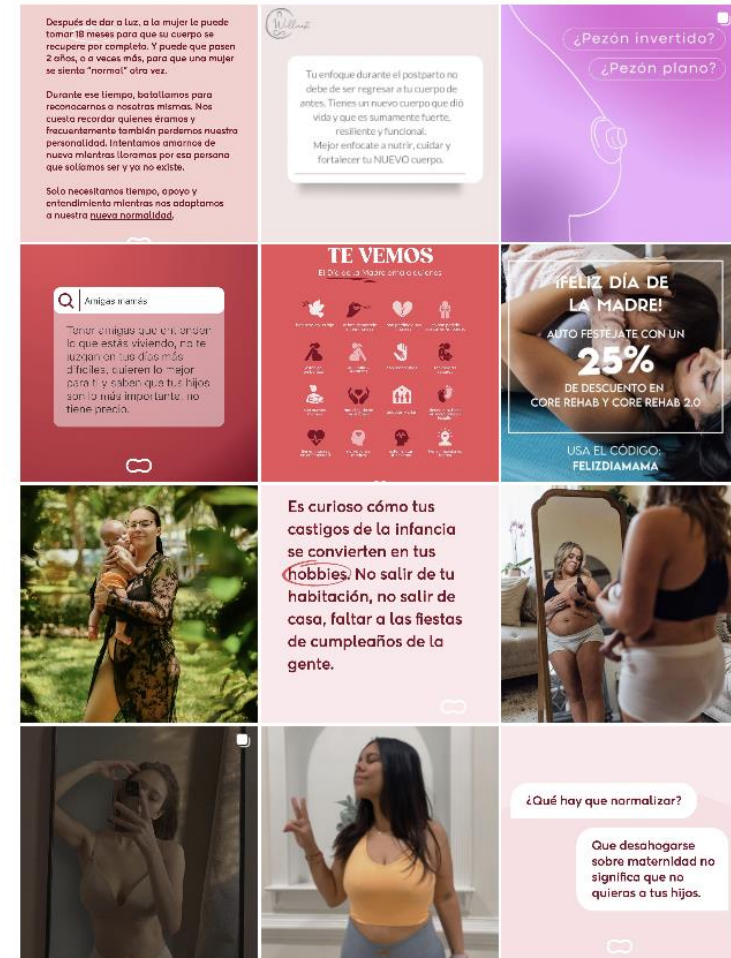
Después de dar a luz, a la mujer le puede tomar 18 meses para que su cuerpo se recupere por completo. Y puede que pasen 2 años, o a veces más, para que una mujer se sienta "normal" otra vez.

Durante ese tiempo, batallamos para reconocernos a nosotras mismas. Nos cuesta recordar quienes éramos y frecuentemente también perdemos nuestra personalidad. Intentamos amarnos de nueva mientras lloramos por esa persona que solíamos ser y ya no existe.

Solo necesitamos tiempo, apoyo y entendimiento mientras nos adaptamos a nuestra nueva normalidad.

Wellness

Tu enfoque durante el postparto no debe de ser regresar a tu cuerpo de antes. Tienes un nuevo cuerpo que dió vida y que es sumamente fuerte, resiliente y funcional.
Mejor enfocate a nutrir, cuidar y fortalecer tu NUEVO cuerpo.

¿Pezón invertido?

¿Pezón plano?

Amigas mamás

Tener amigas que entienden lo que estás viviendo, no te juzgan en tus días más difíciles, quieren lo mejor para ti y saben que tus hijos son lo más importante, no tiene precio.

TE VEMOS

El Día de la Madre amo a quienes

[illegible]

¡FELIZ DÍA DE LA MADRE!

AUTO FESTEJATE CON UN

25%

DE DESCUENTO EN CORE REHAB Y CORE REHAB 2.0

USA EL CÓDIGO: FELIZDIAMAMA

Es curioso cómo tus castigos de la infancia se convierten en tus hobbies. No salir de tu habitación, no salir de casa, faltar a las fiestas de cumpleaños de la gente.

¿Qué hay que normalizar?

Que desahogarse sobre maternidad no significa que no quieras a tus hijos.